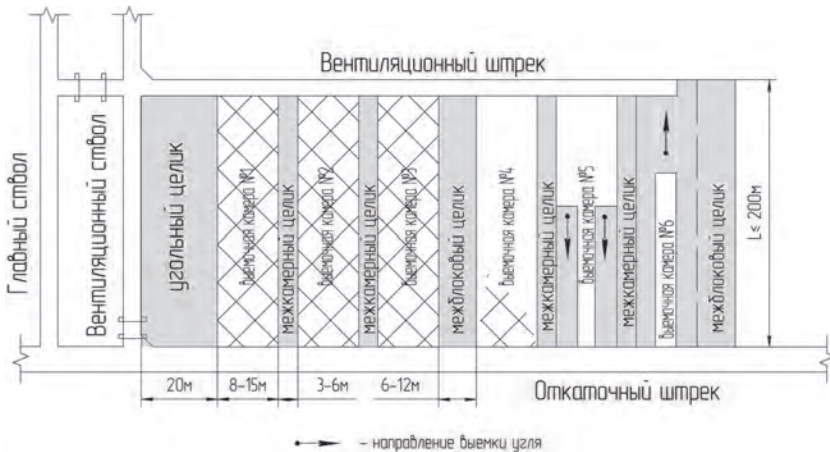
Вентиляционный штрек

Главный ствол

Вентиляционный ствол

угольный целик

Выемочная камера №1

межкамерный целик

Выемочная камера №2

межкамерный целик

Выемочная камера №3

межблоковый целик

Выемочная камера №4

межкамерный целик

Выемочная камера №5

межкамерный целик

Выемочная камера №6

межблоковый целик

L≤ 200м

20м

8–15м

3–6м

6–12м

Откаточный штрек

– направление выемки угля